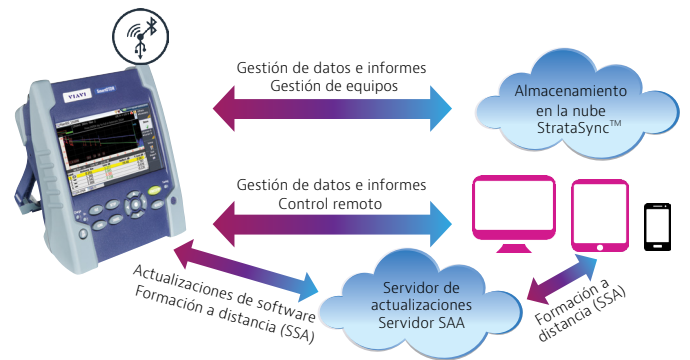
VIAVI

Gestión de datos e informes
Gestión de equipos

Almacenamiento en la nube StrataSync™

Gestión de datos e informes
Control remoto

Actualizaciones de software
Formación a distancia (SSA)

Servidor de actualizaciones
Servidor SAA

Formación a distancia (SSA)